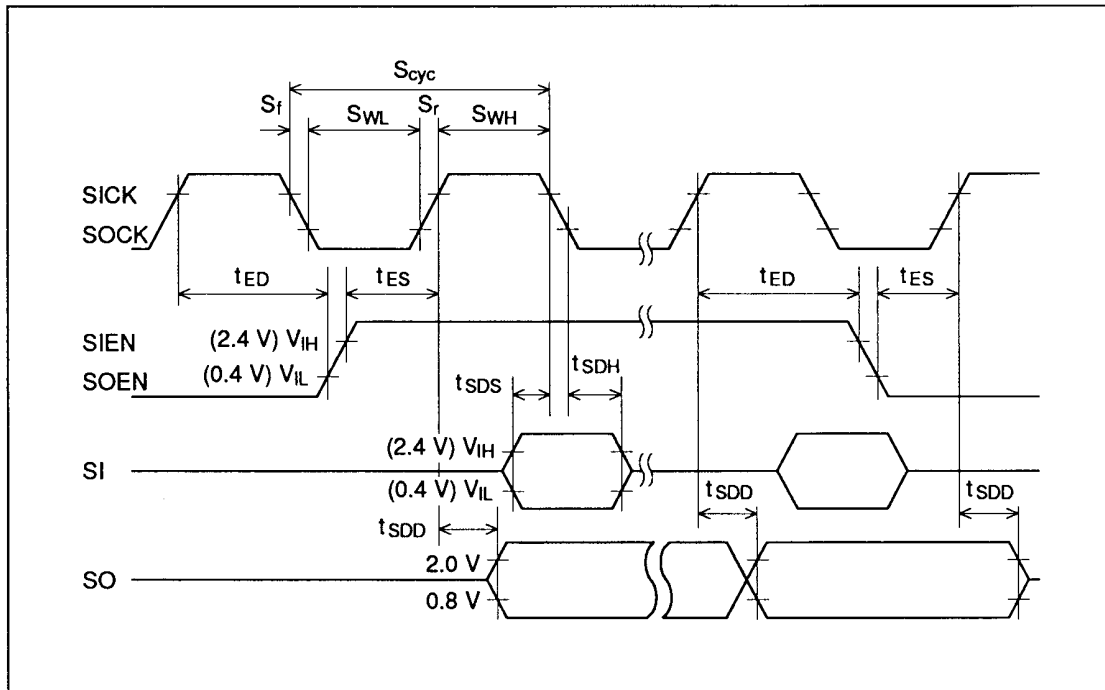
$S_{cyc}$
$S_f$
$S_{WL}$
$S_r$
$S_{WH}$
SICK
SOCK
$t_{ED}$
$t_{ES}$
$t_{ED}$
$t_{ES}$
SIEN
SOEN
(2.4 V) $V_{IH}$
(0.4 V) $V_{IL}$
$t_{SDS}$
$t_{SDH}$
SI
(2.4 V) $V_{IH}$
(0.4 V) $V_{IL}$
$t_{SDD}$
$t_{SDD}$
$t_{SDD}$
SO
2.0 V
0.8 V